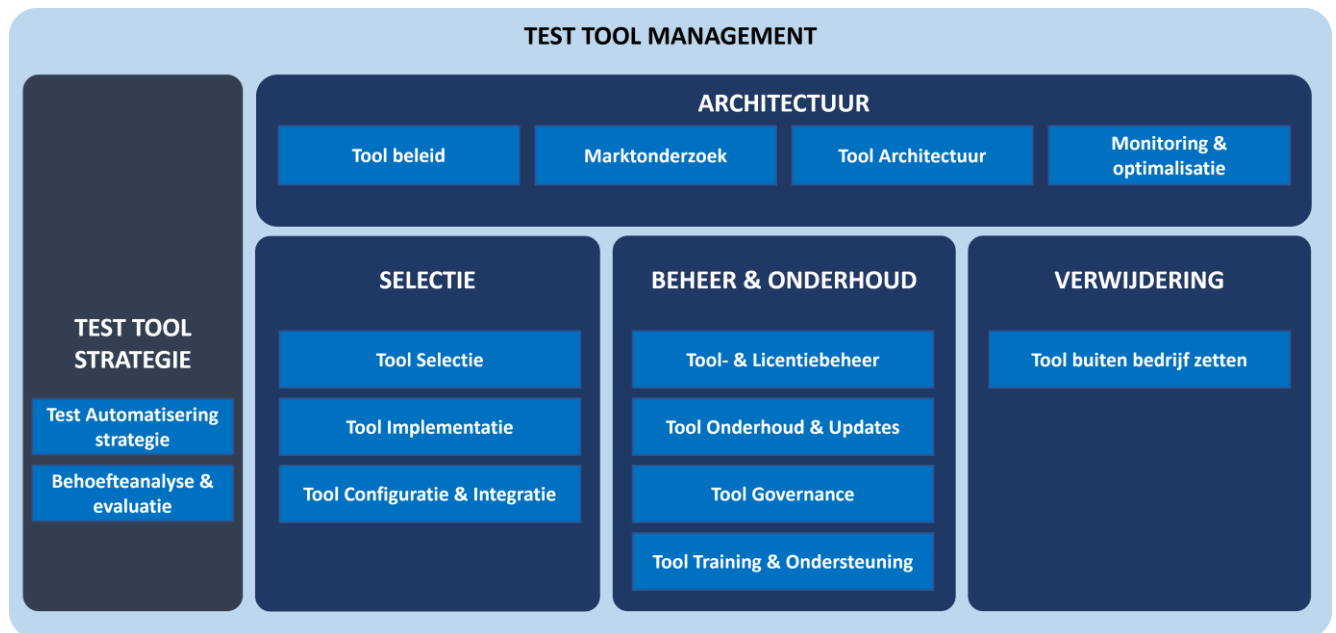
TEST TOOL MANAGEMENT

TEST TOOL STRATEGIE

Test Automatisering strategie

Behoefteanalyse & evaluatie

ARCHITECTUUR

Tool beleid

Marktonderzoek

Tool Architectuur

Monitoring & optimalisatie

SELECTIE

Tool Selectie

Tool Implementatie

Tool Configuratie & Integratie

BEHEER & ONDERHOUD

Tool- & Licentiebeheer

Tool Onderhoud & Updates

Tool Governance

Tool Training & Ondersteuning

VERWIJDERING

Tool buiten bedrijf zetten